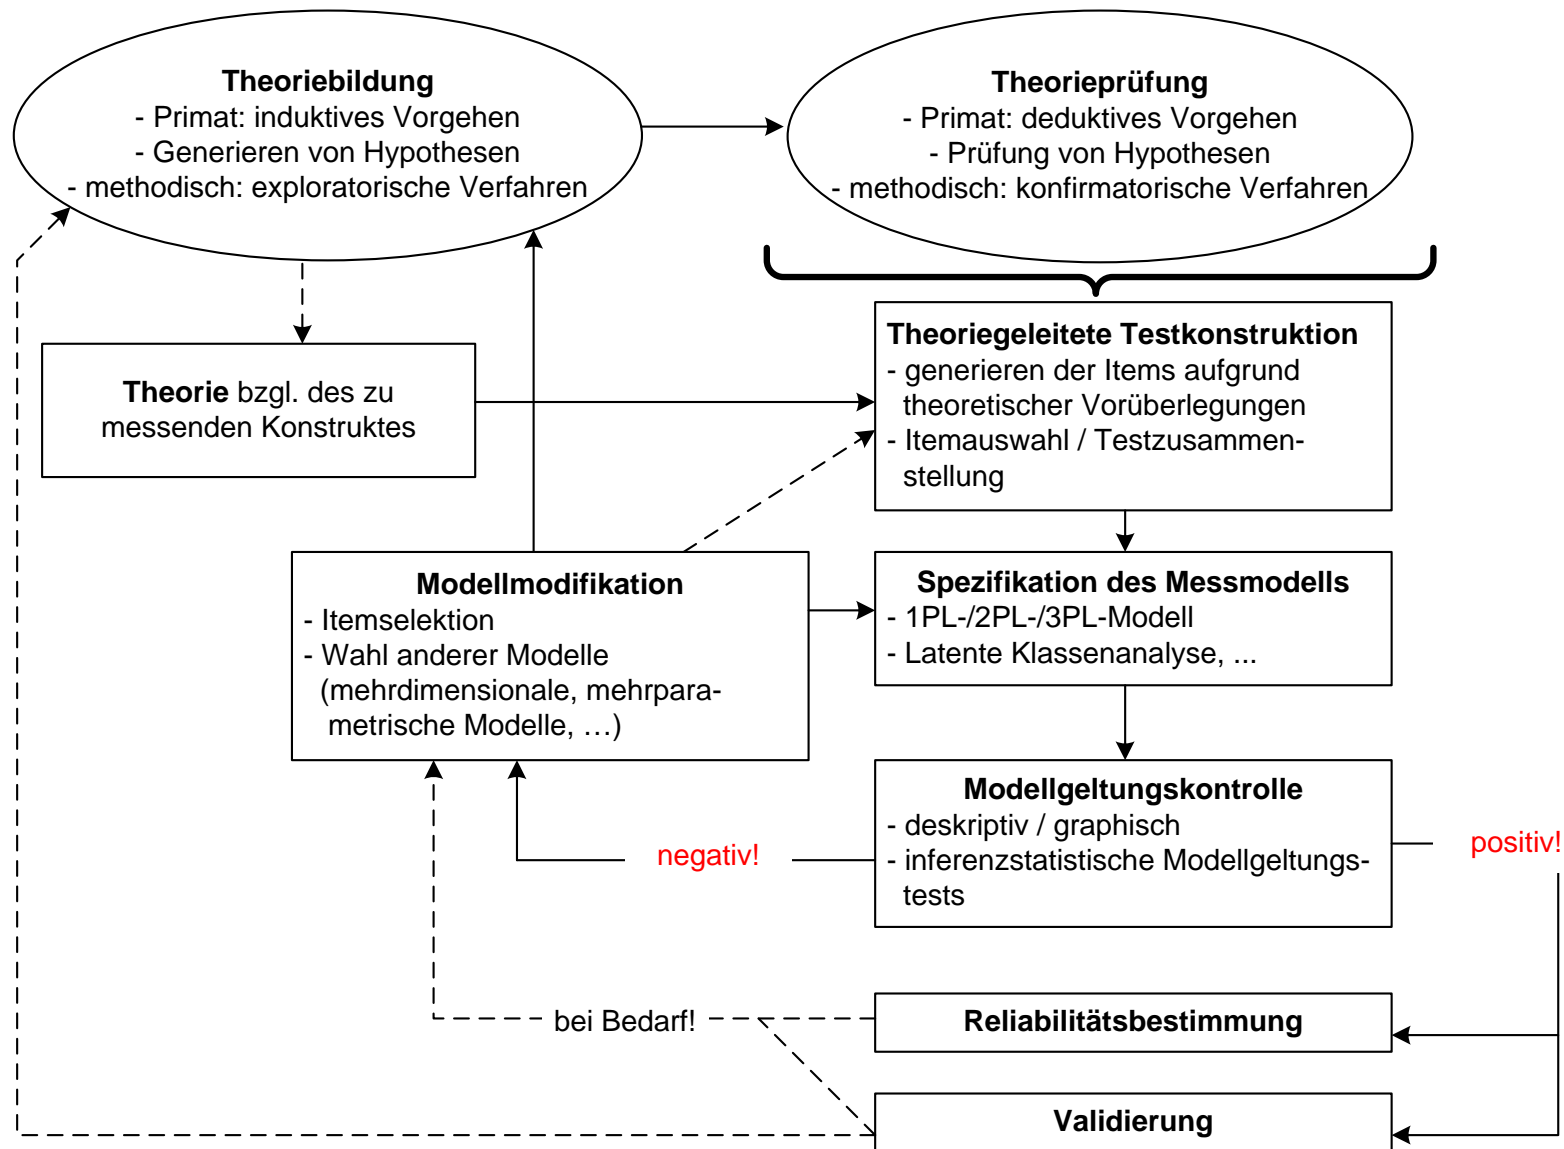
**Theoriebildung**
- Primat: induktives Vorgehen
- Generieren von Hypothesen
- methodisch: exploratorische Verfahren

**Theorieprüfung**
- Primat: deduktives Vorgehen
- Prüfung von Hypothesen
- methodisch: konfirmatorische Verfahren

**Theorie** bzgl. des zu messenden Konstruktes

**Theoriegeleitete Testkonstruktion**
- generieren der Items aufgrund theoretischer Vorüberlegungen
- Itemauswahl / Testzusammenstellung

**Modellmodifikation**
- Itemselektion
- Wahl anderer Modelle (mehrdimensionale, mehrparametrische Modelle, …)

**Spezifikation des Messmodells**
- 1PL-/2PL-/3PL-Modell
- Latente Klassenanalyse, ...

**Modellgeltungskontrolle**
- deskriptiv / graphisch
- inferenzstatistische Modellgeltungstests

negativ!

positiv!

bei Bedarf!

**Reliabilitätsbestimmung**

**Validierung**